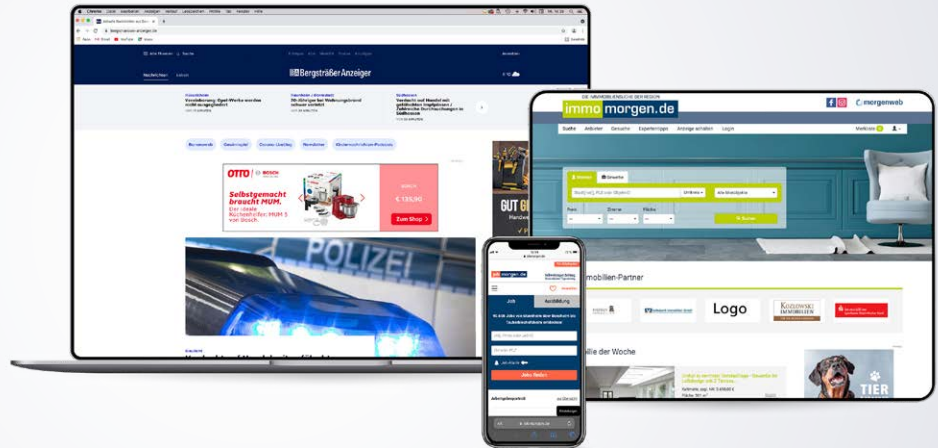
BergsträßerAnzeiger

Nachrichten

OTTO BOSCH

Selbstgemacht braucht MUM.

Die ideale Küchenhilfe: MUM 5 von Bosch.

€ 139,90

Zum Shop >

POLIZEI

GUT

immo morgen.de

morgenweb

Suche Anbieter Gesuche Expertentipps Anzeige schalten Login

Suchen

Immobilien-Partner

Logo

KOZLOWSKI IMMOBILIEN

Objekte der Woche

TIER

morgen.de

Job Ausbildung

Jobs finden